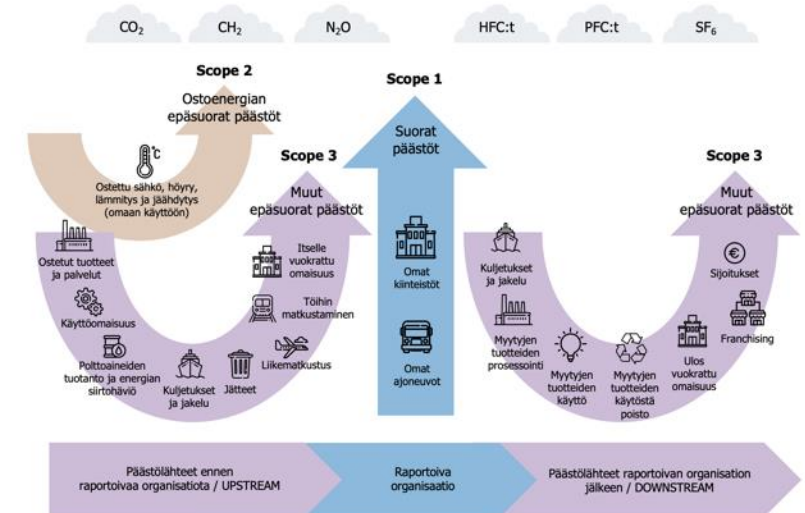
$CO_2$ $CH_2$ $N_2O$ HFC:t PFC:t $SF_6$

Scope 2
Ostoenergian epäsuorat päästöt

°C
Ostettu sähkö, höyry, lämmitys ja jäähdytys (omaan käyttöön)

Scope 1
Suorat päästöt

Omat kiinteistöt

Omat ajoneuvot

Scope 3
Muut epäsuorat päästöt

Ostetut tuotteet ja palvelut

Käyttöomaisuus

Polttoaineiden tuotanto ja energian siirtohäviö

Kuljetukset ja jakelu

Jätteet

Liikematkustus

Töihin matkustaminen

Itselle vuokrattu omaisuus

Scope 3
Muut epäsuorat päästöt

Kuljetukset ja jakelu

Myytyjen tuotteiden prosessointi

Myytyjen tuotteiden käyttö

Myytyjen tuotteiden käytöstä poisto

Ulos vuokrattu omaisuus

€
Sijoitukset

Franchising

Päästölähteet ennen raportoivaa organisatiota / UPSTREAM

Raportoiva organisaatio

Päästölähteet raportoivan organisation jälkeen / DOWNSTREAM